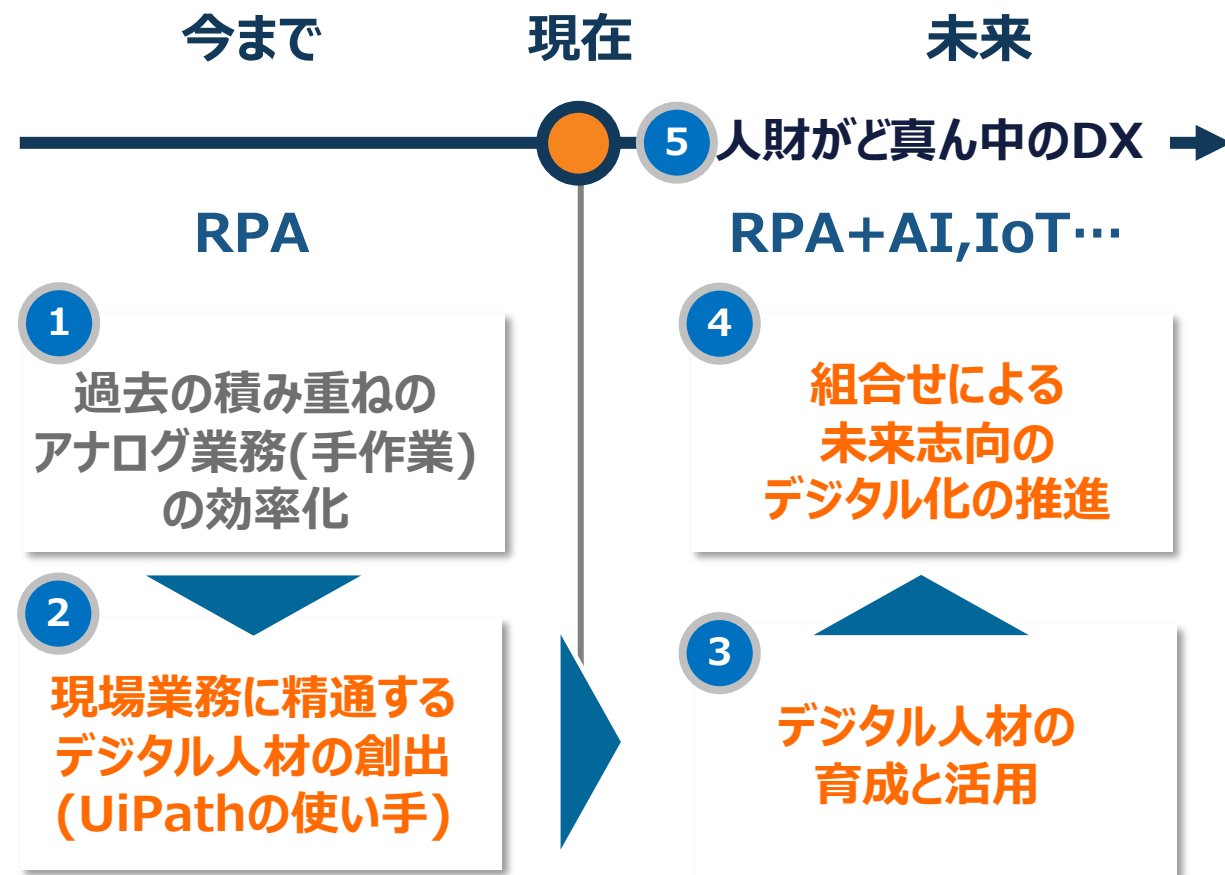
今まで

現在

未来

5 人財がど真ん中のDX

RPA

RPA+AI,IoT…

1

過去の積み重ねのアナログ業務(手作業)の効率化

2

現場業務に精通するデジタル人材の創出(UiPathの使い手)

4

組合せによる未来志向のデジタル化の推進

3

デジタル人材の育成と活用